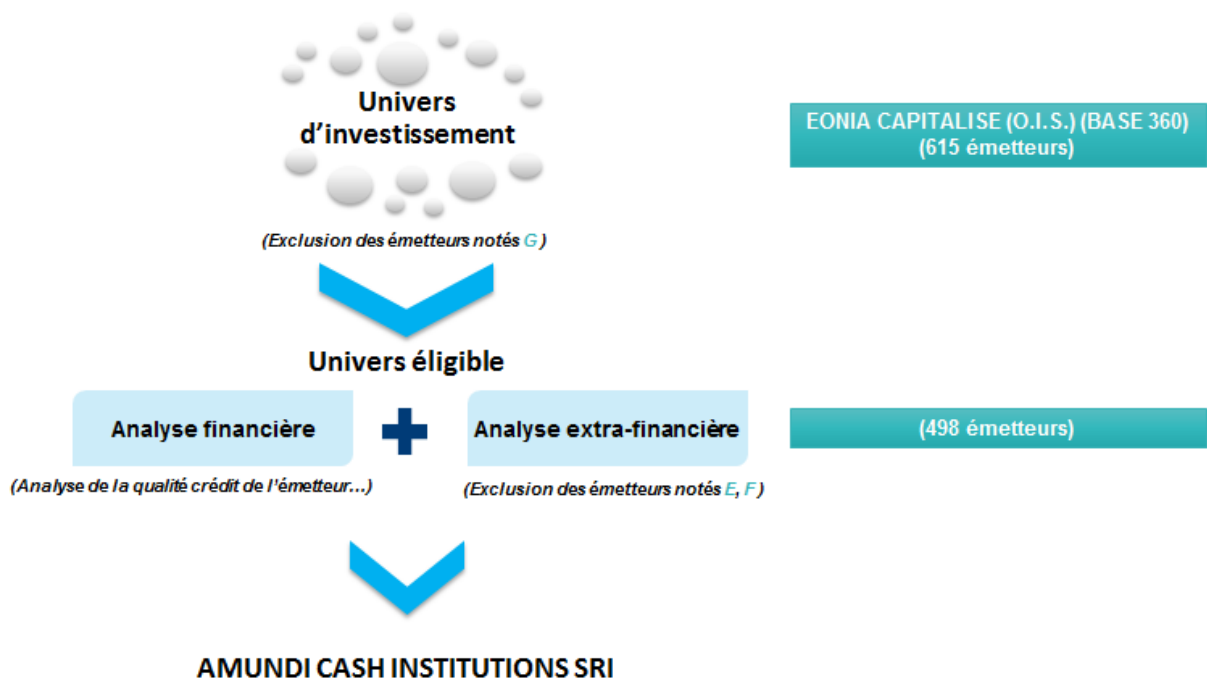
Univers d’investissement

EONIA CAPITALISE (O.I.S.) (BASE 360)
(615 émetteurs)

(Exclusion des émetteurs notés G)

Univers éligible

Analyse financière

Analyse extra-financière

(498 émetteurs)

(Analyse de la qualité crédit de l’émetteur…)

(Exclusion des émetteurs notés E, F)

AMUNDI CASH INSTITUTIONS SRI